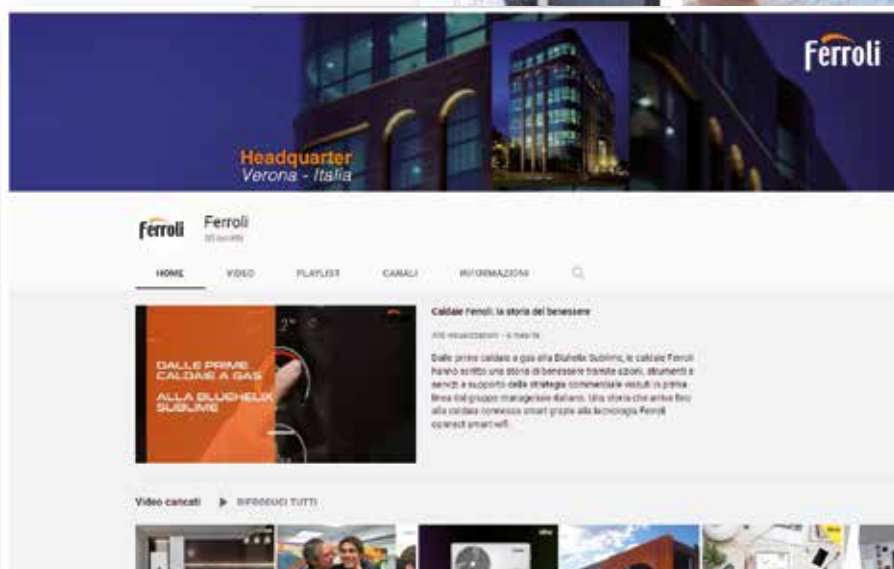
Ferroli

Headquarter
Verona - Italia

Ferroli
Ferroli
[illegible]

HOME VIDEO PLAYLIST CANALI INFORMAZIONI

DALLE PRIME CALDAIE A GAS
ALLA BLUEHELIX SUBLIME

Caldaie Ferroli, la storia del benessere

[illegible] visualizzazioni • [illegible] mese fa

Dalle prime caldaie a gas alla Bluhelix Sublime, le caldaie Ferroli hanno scritto una storia di benessere tramite azioni, strumenti e servizi a supporto della strategia commerciale vissuti in prima linea dal gruppo manageriale italiano. Una storia che arriva fino alla caldaia connessa smart grazie alla tecnologia Ferroli connect smart wifi.

Video caricati ▶ RIPRODUCI TUTTI